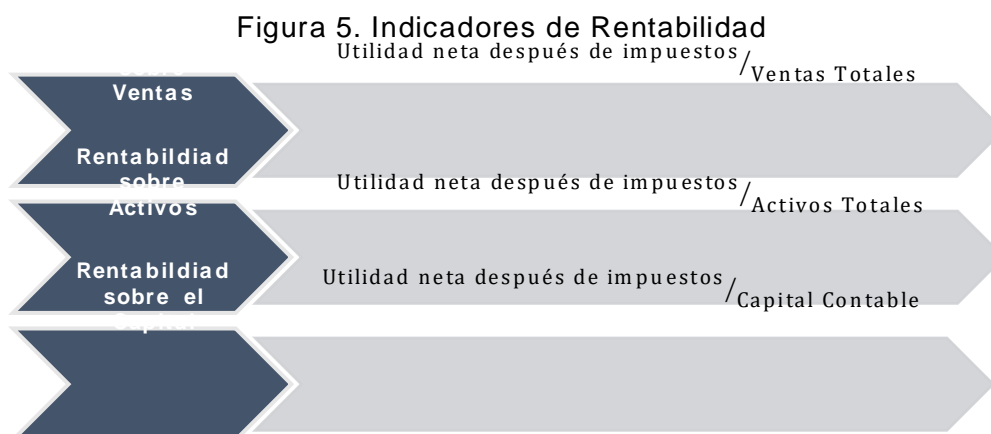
Figura 5. Indicadores de Rentabilidad

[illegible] Ventas

Utilidad neta después de impuestos / Ventas Totales

Rentabildiad sobre Activos

Utilidad neta después de impuestos / Activos Totales

Rentabildiad sobre el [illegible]

Utilidad neta después de impuestos / Capital Contable